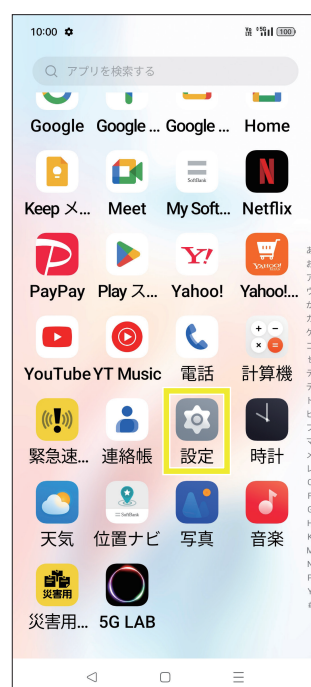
10:00

100

アプリを検索する

Google
Google ...
Google ...
Home

Keep メ...
Meet
SoftBank
My Soft...
Netflix

PayPay
Play ス...
Y!
Yahoo!
YAHOO!
Yahoo!...

YouTube
YT Music
電話
計算機

緊急速...
連絡帳
設定
時計

天気
SoftBank
位置ナビ
写真
音楽

災害用
災害用...
5G LAB